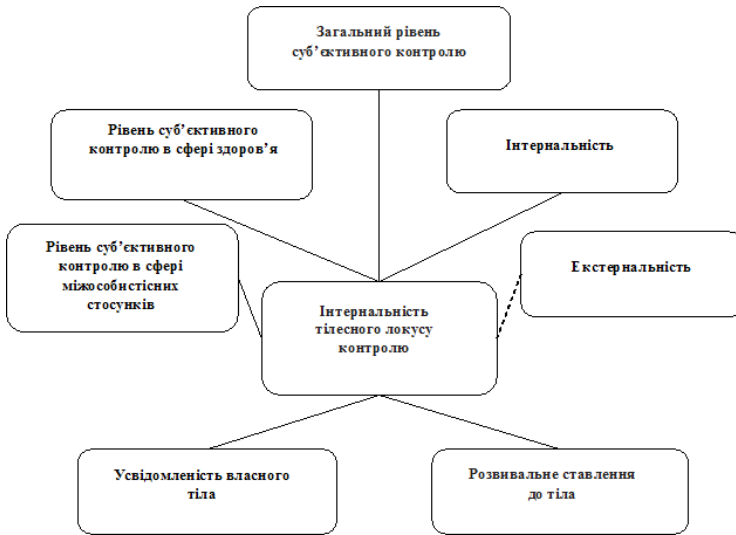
Загальний рівень суб'єктивного контролю

Рівень суб'єктивного контролю в сфері здоров'я

Інтернальність

Рівень суб'єктивного контролю в сфері міжособистісних стосунків

Екстернальність

Інтернальність тілесного локусу контролю

Усвідомленість власного тіла

Розвивальне ставлення до тіла